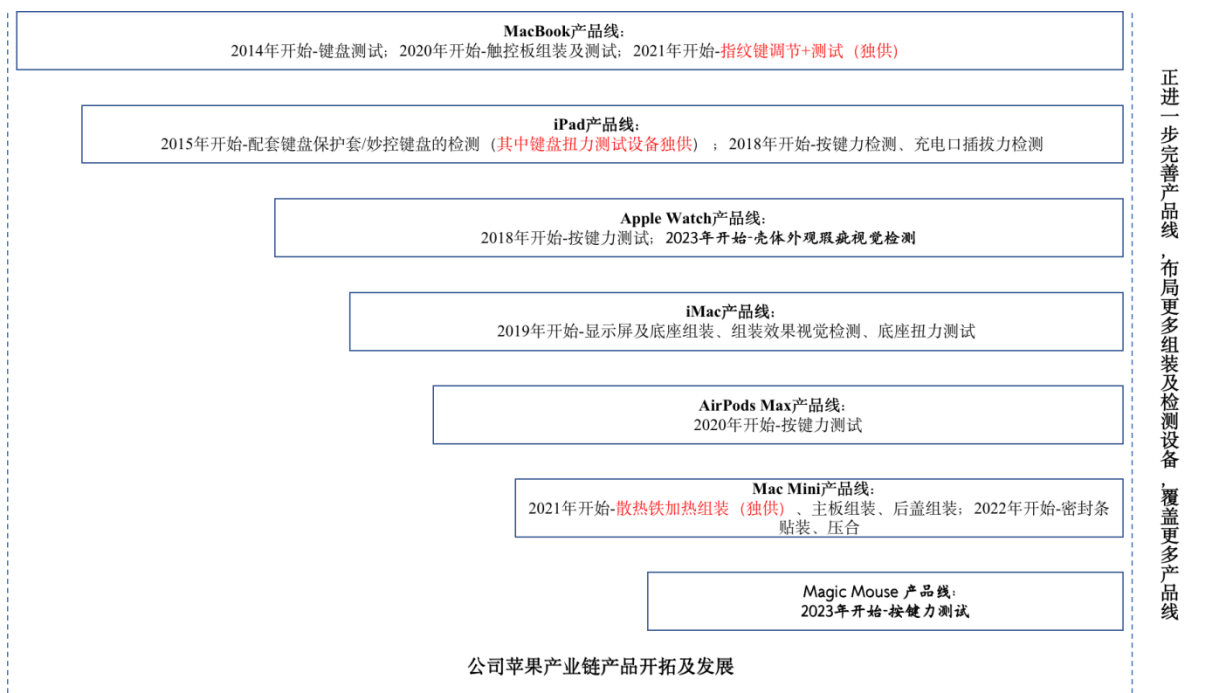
MacBook产品线：
2014年开始-键盘测试；2020年开始-触控板组装及测试；2021年开始-指纹键调节+测试（独供）

iPad产品线：
2015年开始-配套键盘保护套/妙控键盘的检测（其中键盘扭力测试设备独供）；2018年开始-按键力检测、充电口插拔力检测

Apple Watch产品线：
2018年开始-按键力测试；2023年开始-壳体外观瑕疵视觉检测

iMac产品线：
2019年开始-显示屏及底座组装、组装效果视觉检测、底座扭力测试

AirPods Max产品线：
2020年开始-按键力测试

Mac Mini产品线：
2021年开始-散热铁加热组装（独供）、主板组装、后盖组装；2022年开始-密封条贴装、压合

Magic Mouse 产品线：
2023年开始-按键力测试

公司苹果产业链产品开拓及发展

正进一步完善产品线，布局更多组装及检测设备，覆盖更多产品线